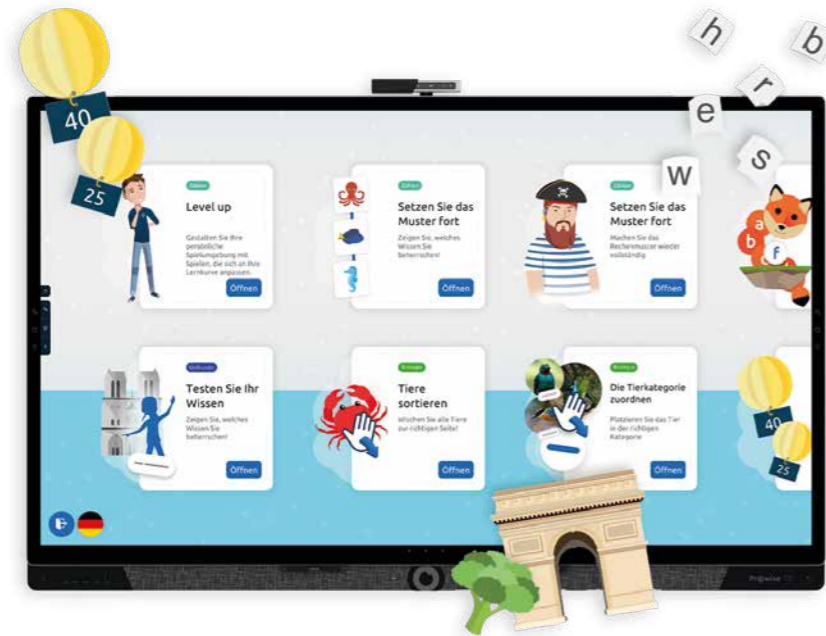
h
b
r
e
s
w
40
25

Level up
Gestalten Sie Ihre persönliche Spielumgebung mit Spielen, die sich an Ihre Lernkurve anpassen.
Öffnen

Setzen Sie das Muster fort
Zeigen Sie, welches Wissen Sie beherrschen!
Öffnen

Setzen Sie das Muster fort
Machen Sie das Rechenmuster wieder vollständig
Öffnen

a
b
f

Testen Sie Ihr Wissen
Zeigen Sie, welches Wissen Sie beherrschen!
Öffnen

Tiere sortieren
Wischen Sie alle Tiere zur richtigen Seite!
Öffnen

Die Tierkategorie zuordnen
Platzieren Sie das Tier in der richtigen Kategorie
Öffnen

40
25

Prowise